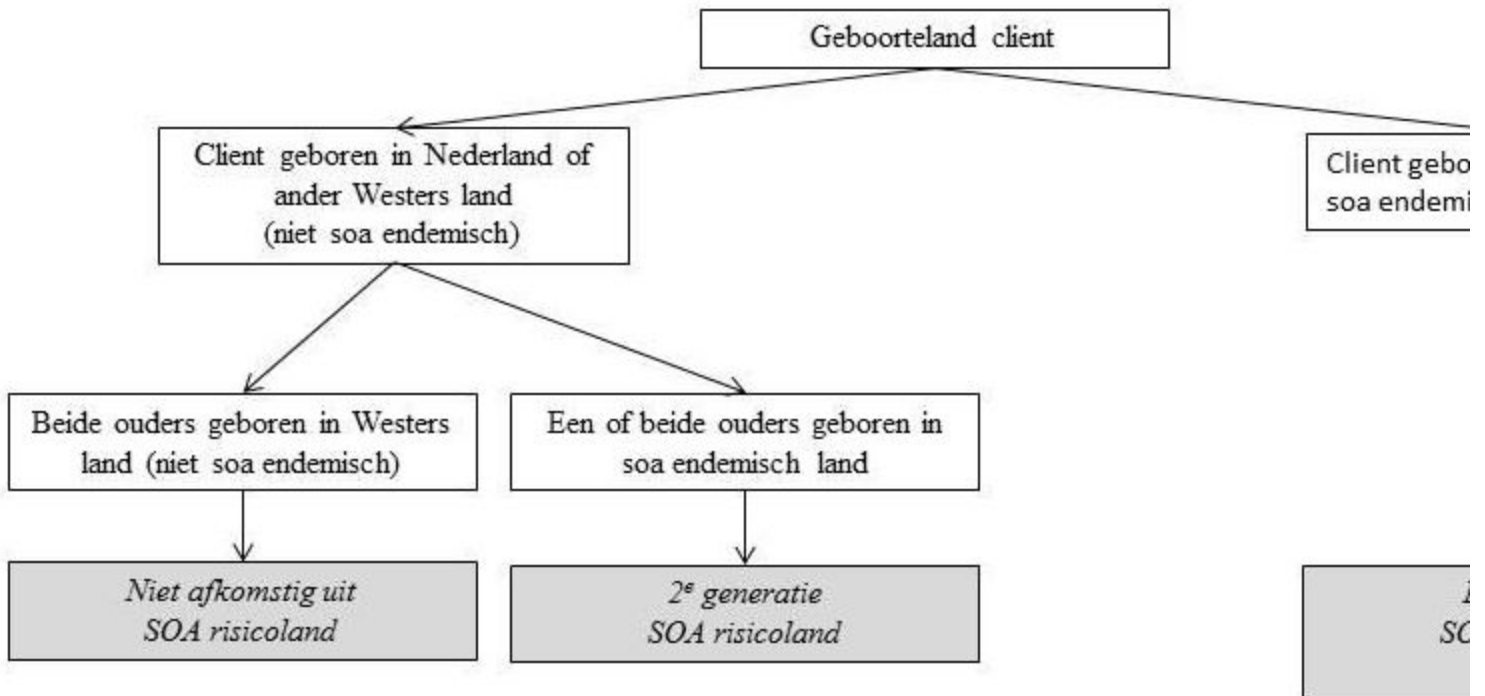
Geboorteland client

Client geboren in Nederland of ander Westers land (niet soa endemisch)

Client gebo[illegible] soa endemi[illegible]

Beide ouders geboren in Westers land (niet soa endemisch)

Een of beide ouders geboren in soa endemisch land

Niet afkomstig uit SOA risicoland

$2^e$ generatie SOA risicoland

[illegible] SC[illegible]